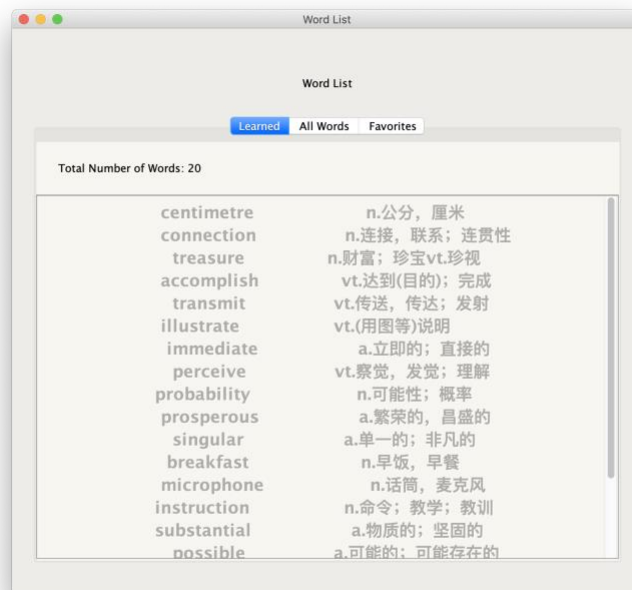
Word List

Word List

Learned | All Words | Favorites

Total Number of Words: 20

| | |
|---|---|
| centimetre | n.公分，厘米 |
| connection | n.连接，联系；连贯性 |
| treasure | n.财富；珍宝vt.珍视 |
| accomplish | vt.达到(目的)；完成 |
| transmit | vt.传送，传达；发射 |
| illustrate | vt.(用图等)说明 |
| immediate | a.立即的；直接的 |
| perceive | vt.察觉，发觉；理解 |
| probability | n.可能性；概率 |
| prosperous | a.繁荣的，昌盛的 |
| singular | a.单一的；非凡的 |
| breakfast | n.早饭，早餐 |
| microphone | n.话筒，麦克风 |
| instruction | n.命令；教学；教训 |
| substantial | a.物质的；坚固的 |
| possible | a.可能的；可能存在的 |